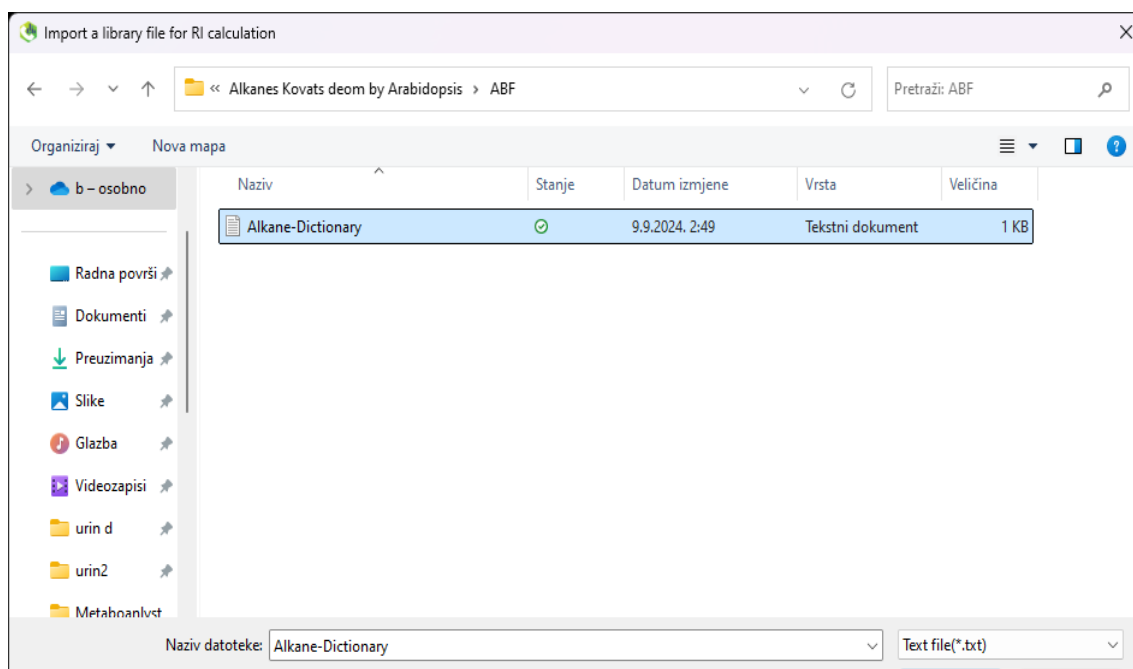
Import a library file for RI calculation

« Alkanes Kovats deom by Arabidopsis › ABF

Pretraži: ABF

Organiziraj ▾ Nova mapa

b – osobno

Radna površi

Dokumenti

Preuzimanja

Slike

Glazba

Videozapisi

urin d

urin2

Metaboanlyst

| Naziv | Stanje | Datum izmjene | Vrsta | Veličina |
|---|---|---|---|---|
| Alkane-Dictionary | | 9.9.2024. 2:49 | Tekstni dokument | 1 KB |

Naziv datoteke: Alkane-Dictionary

Text file(*.txt)